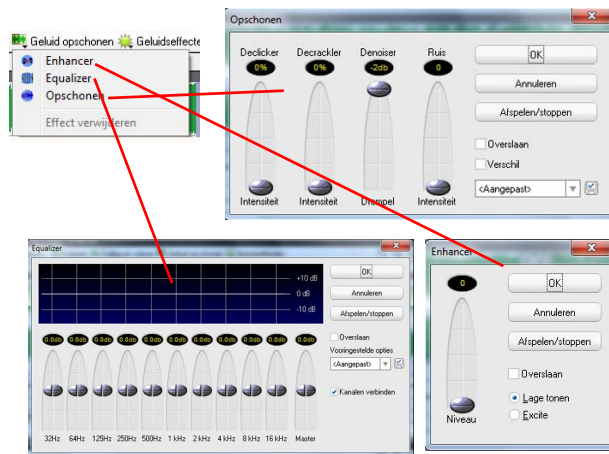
Geluid opschonen Geluidseffecte

Enhancer
Equalizer
Opschonen
Effect verwijderen

Opschonen

Declicker
0%
Intensiteit

Decrackler
0%
Intensiteit

Denoiser
-2db
Drempel

Ruis
0
Intensiteit

OK
Annuleren
Afspelen/stoppen
Overslaan
Verschil
<Aangepast>

Equalizer

+10 dB
0 dB
-10 dB

OK
Annuleren
Afspelen/stoppen
Overslaan
Vooringestelde opties
<Aangepast>
Kanalen verbinden

0.0db 0.0db 0.0db 0.0db 0.0db 0.0db 0.0db 0.0db 0.0db 0.0db 0.0db
32Hz 64Hz 125Hz 250Hz 500Hz 1 kHz 2 kHz 4 kHz 8 kHz 16 kHz Master

Enhancer

0
Niveau

OK
Annuleren
Afspelen/stoppen
Overslaan
Lage tonen
Excite